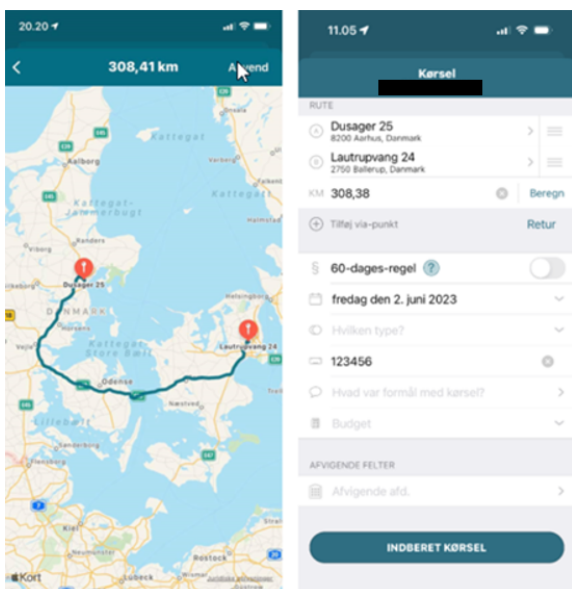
20.20

308,41 km

Anvend

Kattegat

Aalborg

Kattegat

Kattegat-Jammerbugt

Randers

Dusager 25

DANMARK

Kattegat Store Bælt

Vejle

Odense

Lautrupvang 24

Helsingborg

Næstved

Lillebælt

Lübeck

Kort

11.05

Kørsel

RUTE

Dusager 25
8200 Aarhus, Danmark

Lautrupvang 24
2750 Ballerup, Danmark

KM 308,38

Beregn

Tilføj via-punkt

Retur

§ 60-dages-regel ?

fredag den 2. juni 2023

Hvilken type?

123456

Hvad var formål med kørsel?

Budget

AFVIGENDE FELTER

Afvigende afd.

INDBERET KØRSEL